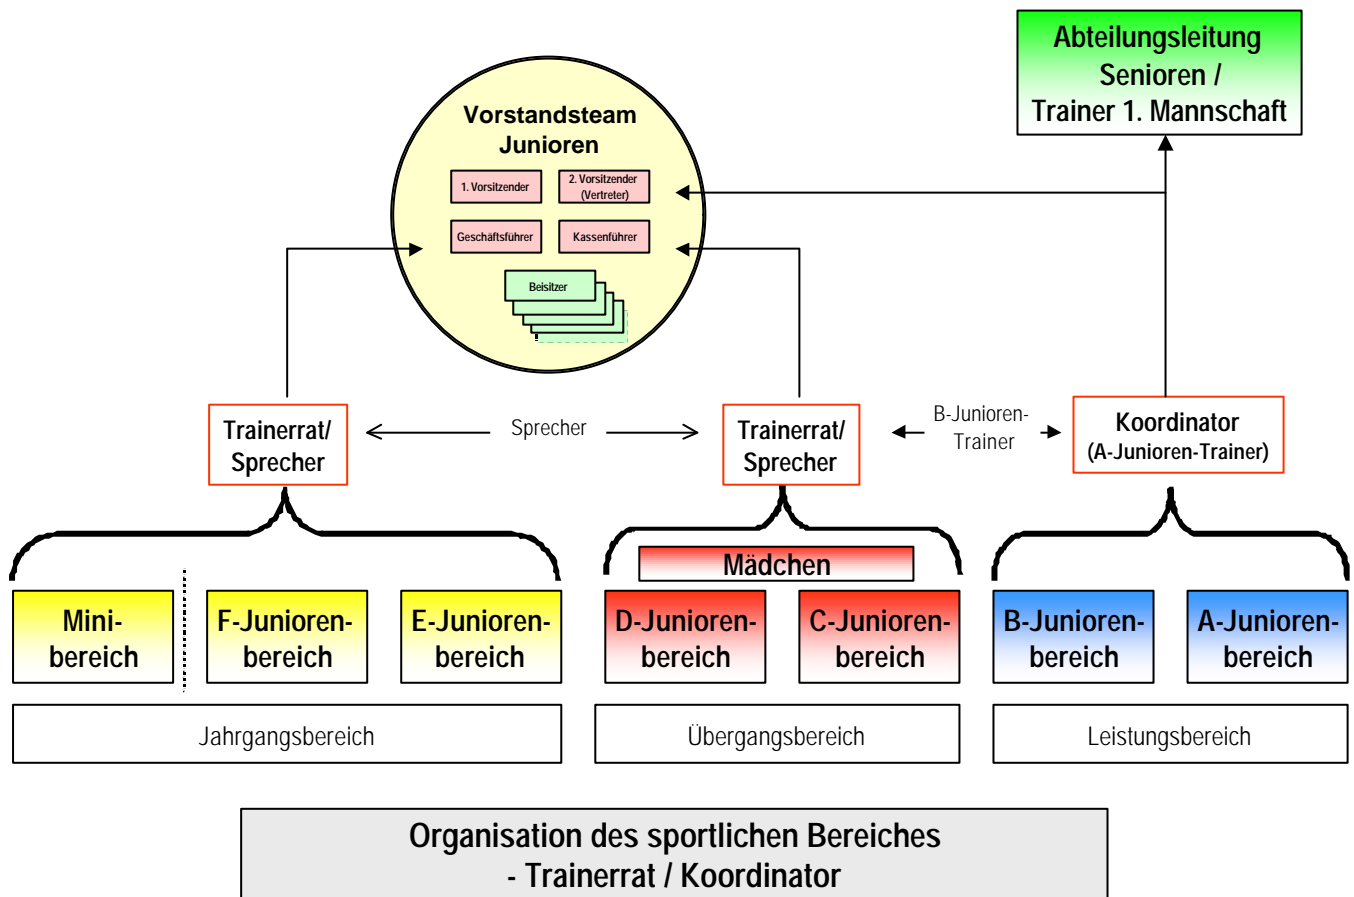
Abteilungsleitung Senioren / Trainer 1. Mannschaft

Vorstandsteam Junioren

1. Vorsitzender

2. Vorsitzender (Vertreter)

Geschäftsführer

Kassenführer

Beisitzer

Trainerrat/ Sprecher

Sprecher

Trainerrat/ Sprecher

B-Junioren-Trainer

Koordinator (A-Junioren-Trainer)

Mädchen

Minibereich

F-Juniorenbereich

E-Juniorenbereich

D-Juniorenbereich

C-Juniorenbereich

B-Juniorenbereich

A-Juniorenbereich

Jahrgangsbereich

Übergangsbereich

Leistungsbereich

Organisation des sportlichen Bereiches
- Trainerrat / Koordinator